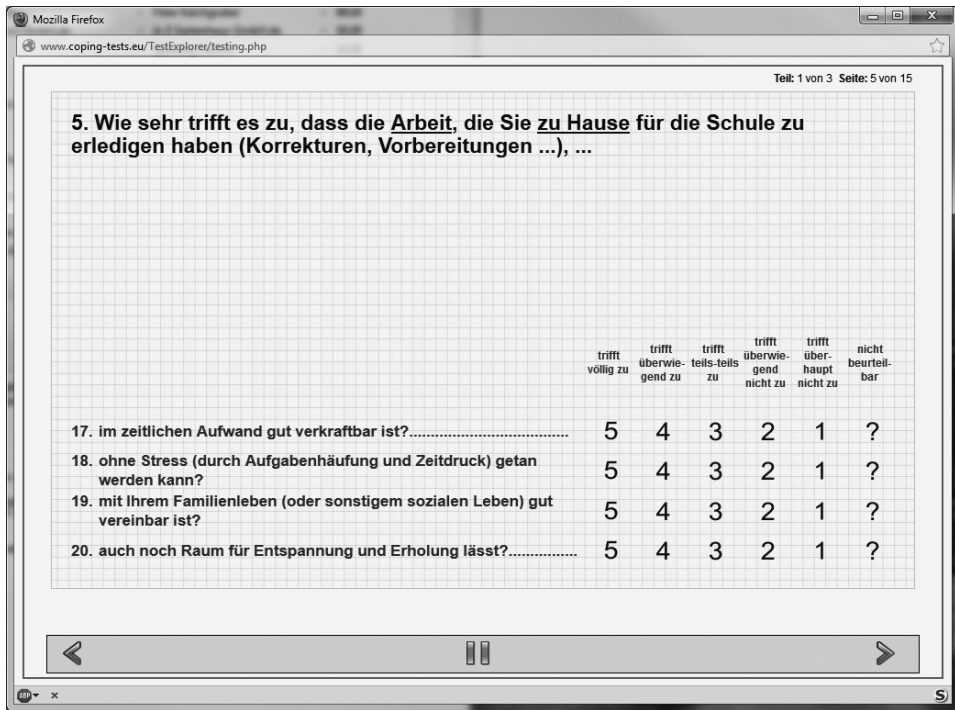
Mozilla Firefox

www.coping-tests.eu/TestExplorer/testing.php

Teil: 1 von 3 Seite: 5 von 15

5. Wie sehr trifft es zu, dass die Arbeit, die Sie zu Hause für die Schule zu erledigen haben (Korrekturen, Vorbereitungen ...), ...

| | trifft völlig zu | trifft überwiegend zu | trifft teils-teils zu | trifft überwiegend nicht zu | trifft überhaupt nicht zu | nicht beurteilbar |
|---|---|---|---|---|---|---|
| 17. im zeitlichen Aufwand gut verkraftbar ist?.................................... | 5 | 4 | 3 | 2 | 1 | ? |
| 18. ohne Stress (durch Aufgabenhäufung und Zeitdruck) getan werden kann? | 5 | 4 | 3 | 2 | 1 | ? |
| 19. mit Ihrem Familienleben (oder sonstigem sozialen Leben) gut vereinbar ist? | 5 | 4 | 3 | 2 | 1 | ? |
| 20. auch noch Raum für Entspannung und Erholung lässt?............... | 5 | 4 | 3 | 2 | 1 | ? |

×

S